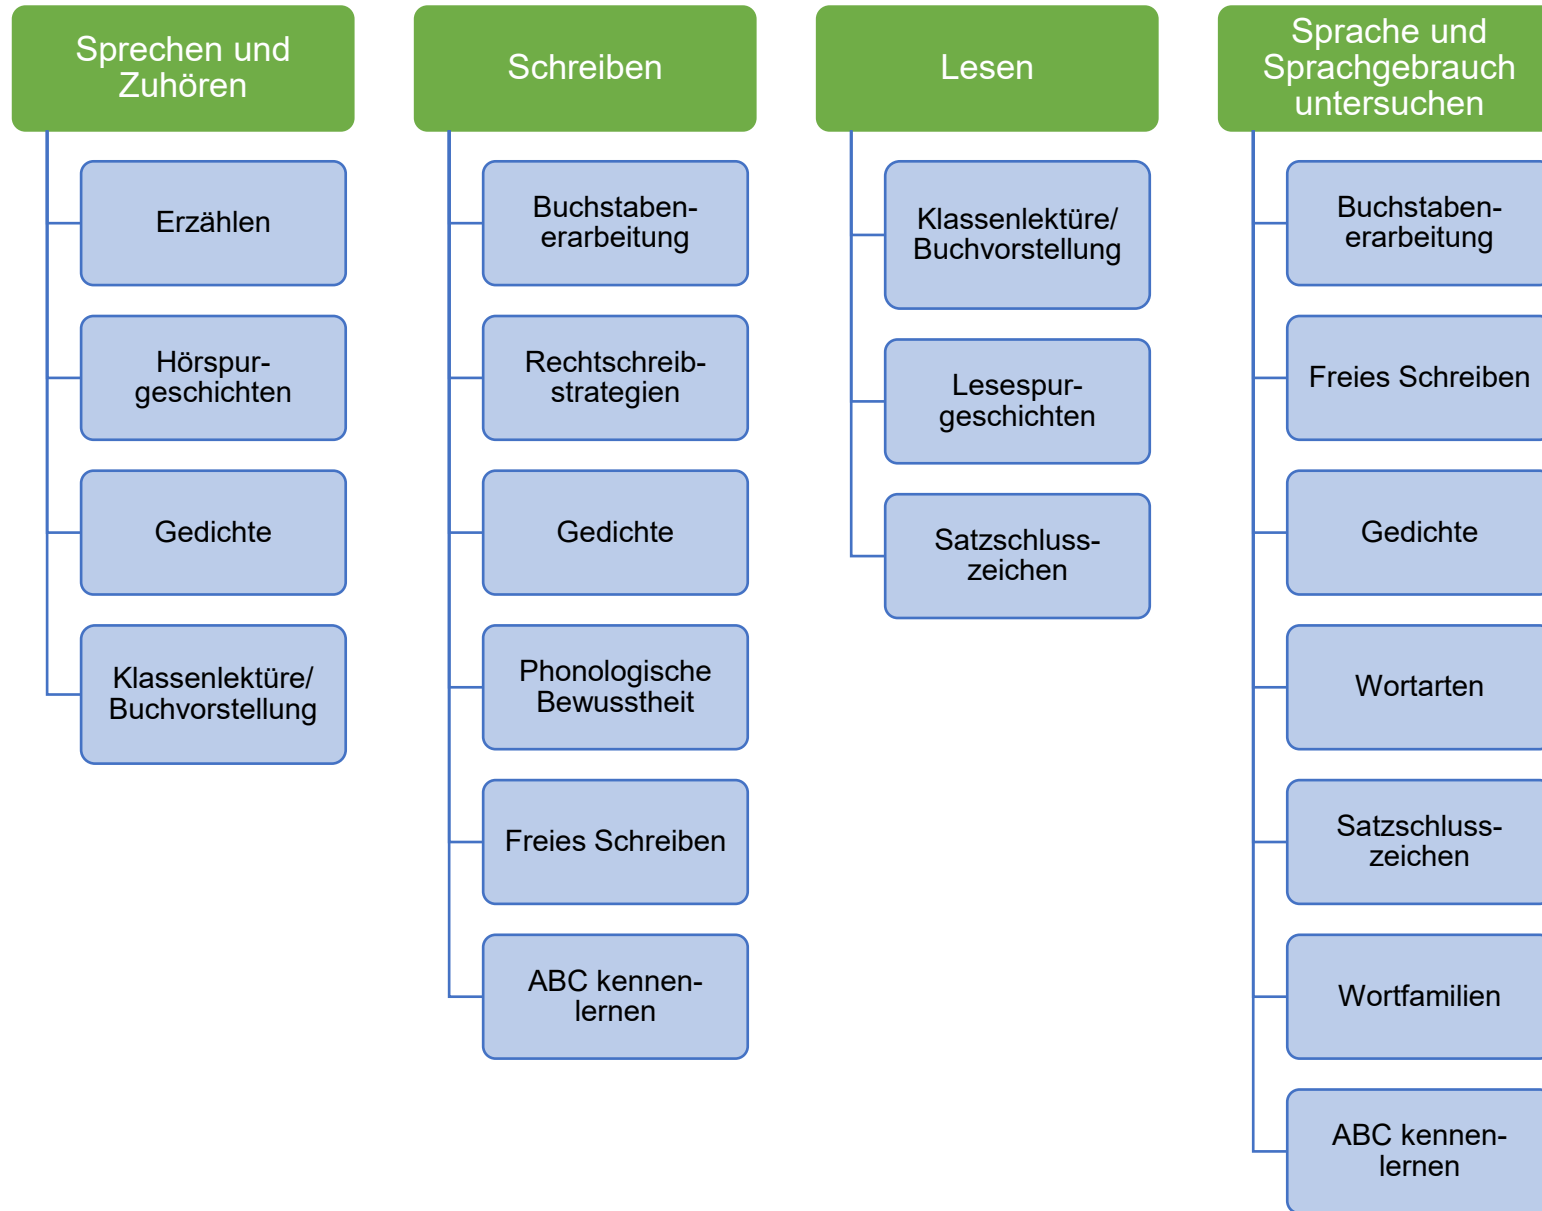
Sprechen und Zuhören

Erzählen

Hörspurgeschichten

Gedichte

Klassenlektüre/ Buchvorstellung

Schreiben

Buchstabenerarbeitung

Rechtschreibstrategien

Gedichte

Phonologische Bewusstheit

Freies Schreiben

ABC kennenlernen

Lesen

Klassenlektüre/ Buchvorstellung

Lesespurgeschichten

Satzschlusszeichen

Sprache und Sprachgebrauch untersuchen

Buchstabenerarbeitung

Freies Schreiben

Gedichte

Wortarten

Satzschlusszeichen

Wortfamilien

ABC kennenlernen